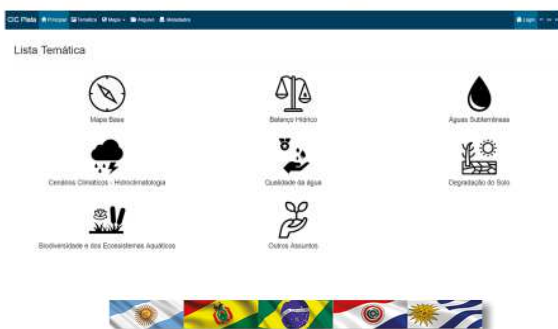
CIC Plata Principal Temática Mapa Arquivo Metadados

Login

Lista Temática

Mapa Base

Balanço Hídrico

Águas Subterrâneas

Cenários Climáticos - Hidroclimatologia

Qualidade da água

Degradação do Solo

Biodiversidade e dos Ecossistemas Aquáticos

Outros Assuntos